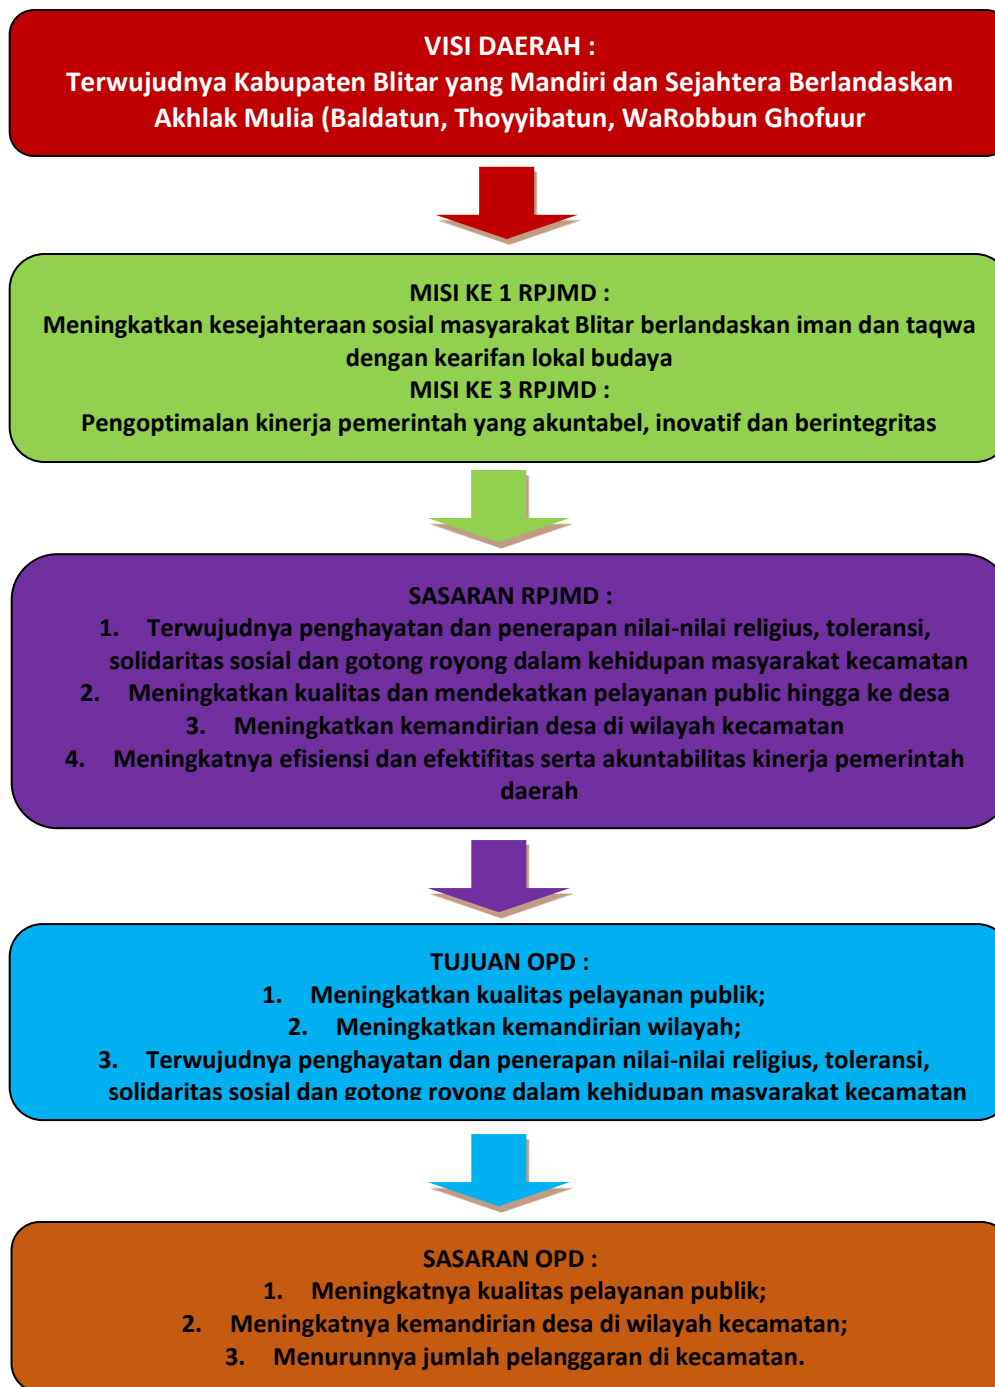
VISI DAERAH :
Terwujudnya Kabupaten Blitar yang Mandiri dan Sejahtera Berlandaskan Akhlak Mulia (Baldatun, Thoyyibatun, WaRobbun Ghofuur

MISI KE 1 RPJMD :
Meningkatkan kesejahteraan sosial masyarakat Blitar berlandaskan iman dan taqwa dengan kearifan lokal budaya
MISI KE 3 RPJMD :
Pengoptimalan kinerja pemerintah yang akuntabel, inovatif dan berintegritas

SASARAN RPJMD :
1. Terwujudnya penghayatan dan penerapan nilai-nilai religius, toleransi, solidaritas sosial dan gotong royong dalam kehidupan masyarakat kecamatan
2. Meningkatkan kualitas dan mendekatkan pelayanan public hingga ke desa
3. Meningkatkan kemandirian desa di wilayah kecamatan
4. Meningkatnya efisiensi dan efektifitas serta akuntabilitas kinerja pemerintah daerah

TUJUAN OPD :
1. Meningkatkan kualitas pelayanan publik;
2. Meningkatkan kemandirian wilayah;
3. Terwujudnya penghayatan dan penerapan nilai-nilai religius, toleransi, solidaritas sosial dan gotong royong dalam kehidupan masyarakat kecamatan

SASARAN OPD :
1. Meningkatnya kualitas pelayanan publik;
2. Meningkatnya kemandirian desa di wilayah kecamatan;
3. Menurunnya jumlah pelanggaran di kecamatan.